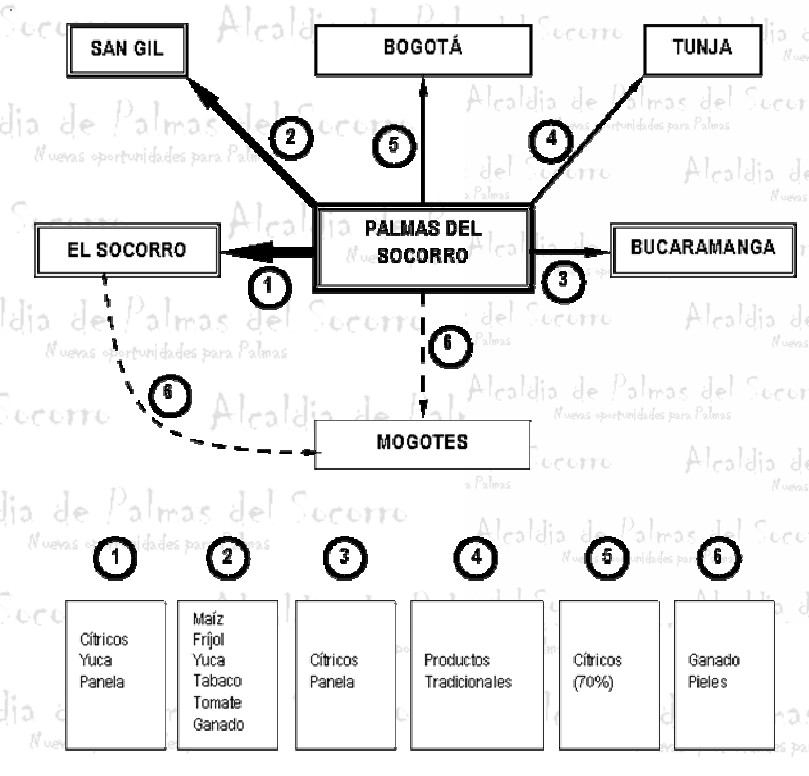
SAN GIL

BOGOTÁ

TUNJA

2

5

4

EL SOCORRO

PALMAS DEL SOCORRO

BUCARAMANGA

1

3

6

6

MOGOTES

1

2

3

4

5

6

Cítricos
Yuca
Panela

Maíz
Fríjol
Yuca
Tabaco
Tomate
Ganado

Cítricos
Panela

Productos
Tradicionales

Cítricos
(70%)

Ganado
Pieles

Alcaldía de Palmas del Socorro
Nuevas oportunidades para Palmas